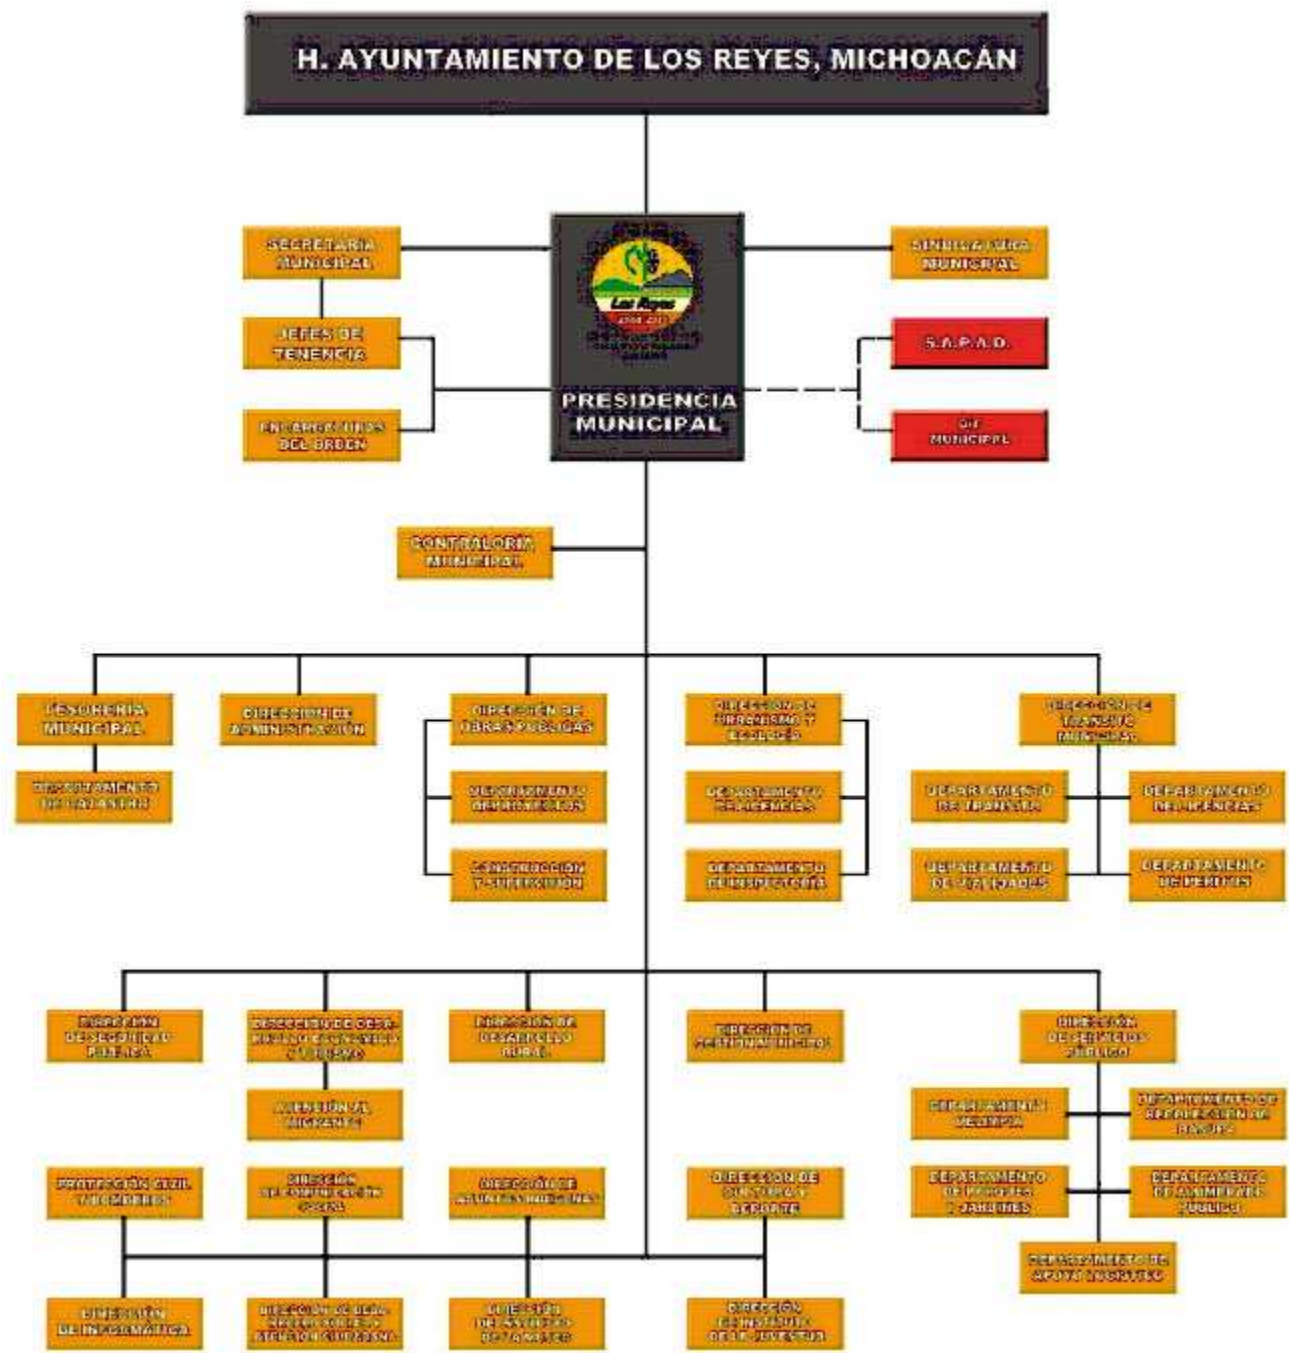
H. AYUNTAMIENTO DE LOS REYES, MICHOACÁN

SECRETARIA MUNICIPAL

SINDICATURA MUNICIPAL

Los Reyes

JEFES DE TENENCIA

S.A.P.A.D.

ENCARGATURAS DEL ORDEN

PRESIDENCIA MUNICIPAL

DIF MUNICIPAL

CONTRALORIA MUNICIPAL

TESORERIA MUNICIPAL

DEPARTAMENTO DE CATASTRO

DIRECCIÓN DE ADMINISTRACIÓN

DIRECCIÓN DE OBRAS PÚBLICAS

DEPARTAMENTO DE PROYECTOS

CONSTRUCCIÓN Y SUPERVISIÓN

DIRECCIÓN DE URBANISMO Y ECOLOGÍA

DEPARTAMENTO DE LICENCIAS

DEPARTAMENTO DE INSPECTORÍA

DIRECCIÓN DE TRANSITO MUNICIPAL

DEPARTAMENTO DE TRANSITO

DEPARTAMENTO DE LICENCIAS

DEPARTAMENTO DE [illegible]

DEPARTAMENTO DE PERITOS

DIRECCIÓN DE SEGURIDAD PÚBLICA

DIRECCIÓN DE DESARROLLO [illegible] Y TURISMO

ATENCIÓN AL MIGRANTE

DIRECCIÓN DE DESARROLLO RURAL

DIRECCIÓN DE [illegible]

DIRECCIÓN DE SERVICIOS PÚBLICOS

DEPARTAMENTO DE LIMPIA

DEPARTAMENTO DE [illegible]

DEPARTAMENTO DE PARQUES Y JARDINES

DEPARTAMENTO DE ALUMBRADO PÚBLICO

DEPARTAMENTO DE APOYO LOGÍSTICO

PROTECCIÓN CIVIL Y BOMBEROS

DIRECCIÓN DE COMUNICACIÓN SOCIAL

DIRECCIÓN DE ASUNTOS INDÍGENAS

DIRECCIÓN DE CULTURA Y DEPORTE

DIRECCIÓN DE INFORMÁTICA

DIRECCIÓN DE DESARROLLO SOCIAL Y ATENCIÓN CIUDADANA

DIRECCIÓN DE ASUNTOS DE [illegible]

DIRECCIÓN DEL INSTITUTO DE LA JUVENTUD